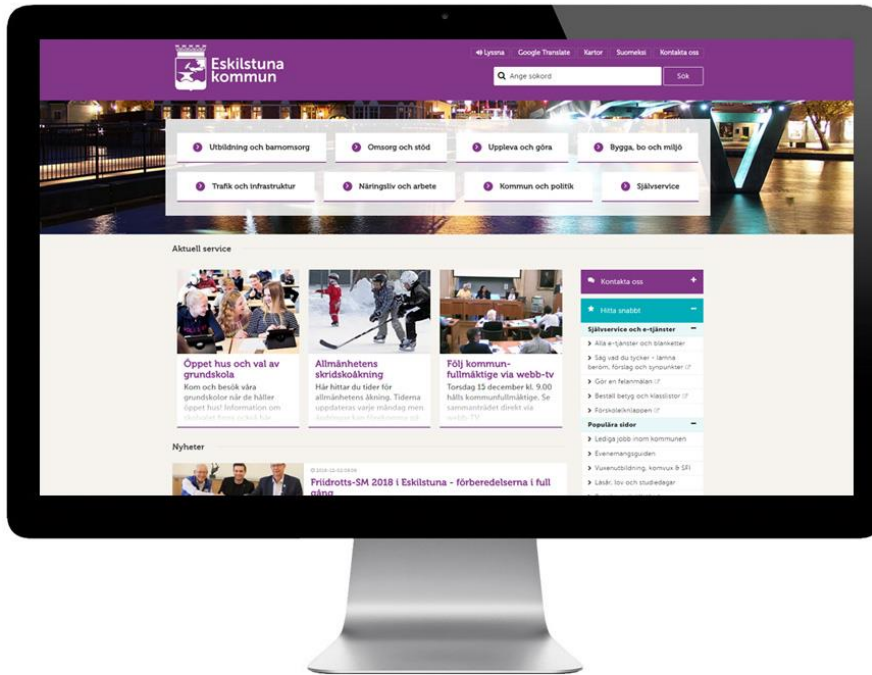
Eskilstuna kommun

Lyssna Google Translate Kartor Suomeksi Kontakta oss

Ange sökord Sök

Utbildning och barnomsorg
Omsorg och stöd
Uppleva och göra
Bygga, bo och miljö
Trafik och infrastruktur
Näringsliv och arbete
Kommun och politik
Självservice

Aktuell service

Öppet hus och val av grundskola
Kom och besök våra grundskolor när de håller öppet hus! Information om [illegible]

Allmänhetens skridskoåkning
Här hittar du tider för allmänhetens åkning. Tiderna uppdateras varje måndag men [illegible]

Följ kommunfullmäktige via webb-tv
Torsdag 15 december kl. 9.00 hålls kommunfullmäktige. Se sammanträdet direkt via webb-TV

Kontakta oss

Hitta snabbt

Självservice och e-tjänster
Alla e-tjänster och blanketter
Säg vad du tycker - lämna beröm, förslag och synpunkter
Gör en felanmälan
Beställ betyg och klasslistor
Förskoleklicknappen

Populära sidor
Lediga jobb inom kommunen
Evenemangsguiden
Vuxenutbildning, komvux & SFI
Läsår, lov och studiedagar

Nyheter

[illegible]
Friidrotts-SM 2018 i Eskilstuna - förberedelserna i full gång